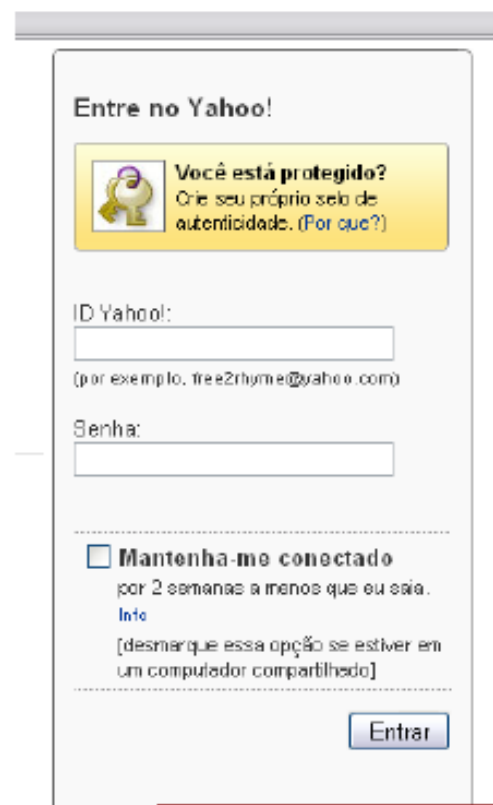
Entre no Yahoo!

Você está protegido?
Crie seu próprio selo de autenticidade. (Por que?)

ID Yahoo!:

(por exemplo, free2rhyme@yahoo.com)

Senha:

Mantenha-me conectado
por 2 semanas a menos que eu saia.
Info
[desmarque essa opção se estiver em um computador compartilhado]

Entrar